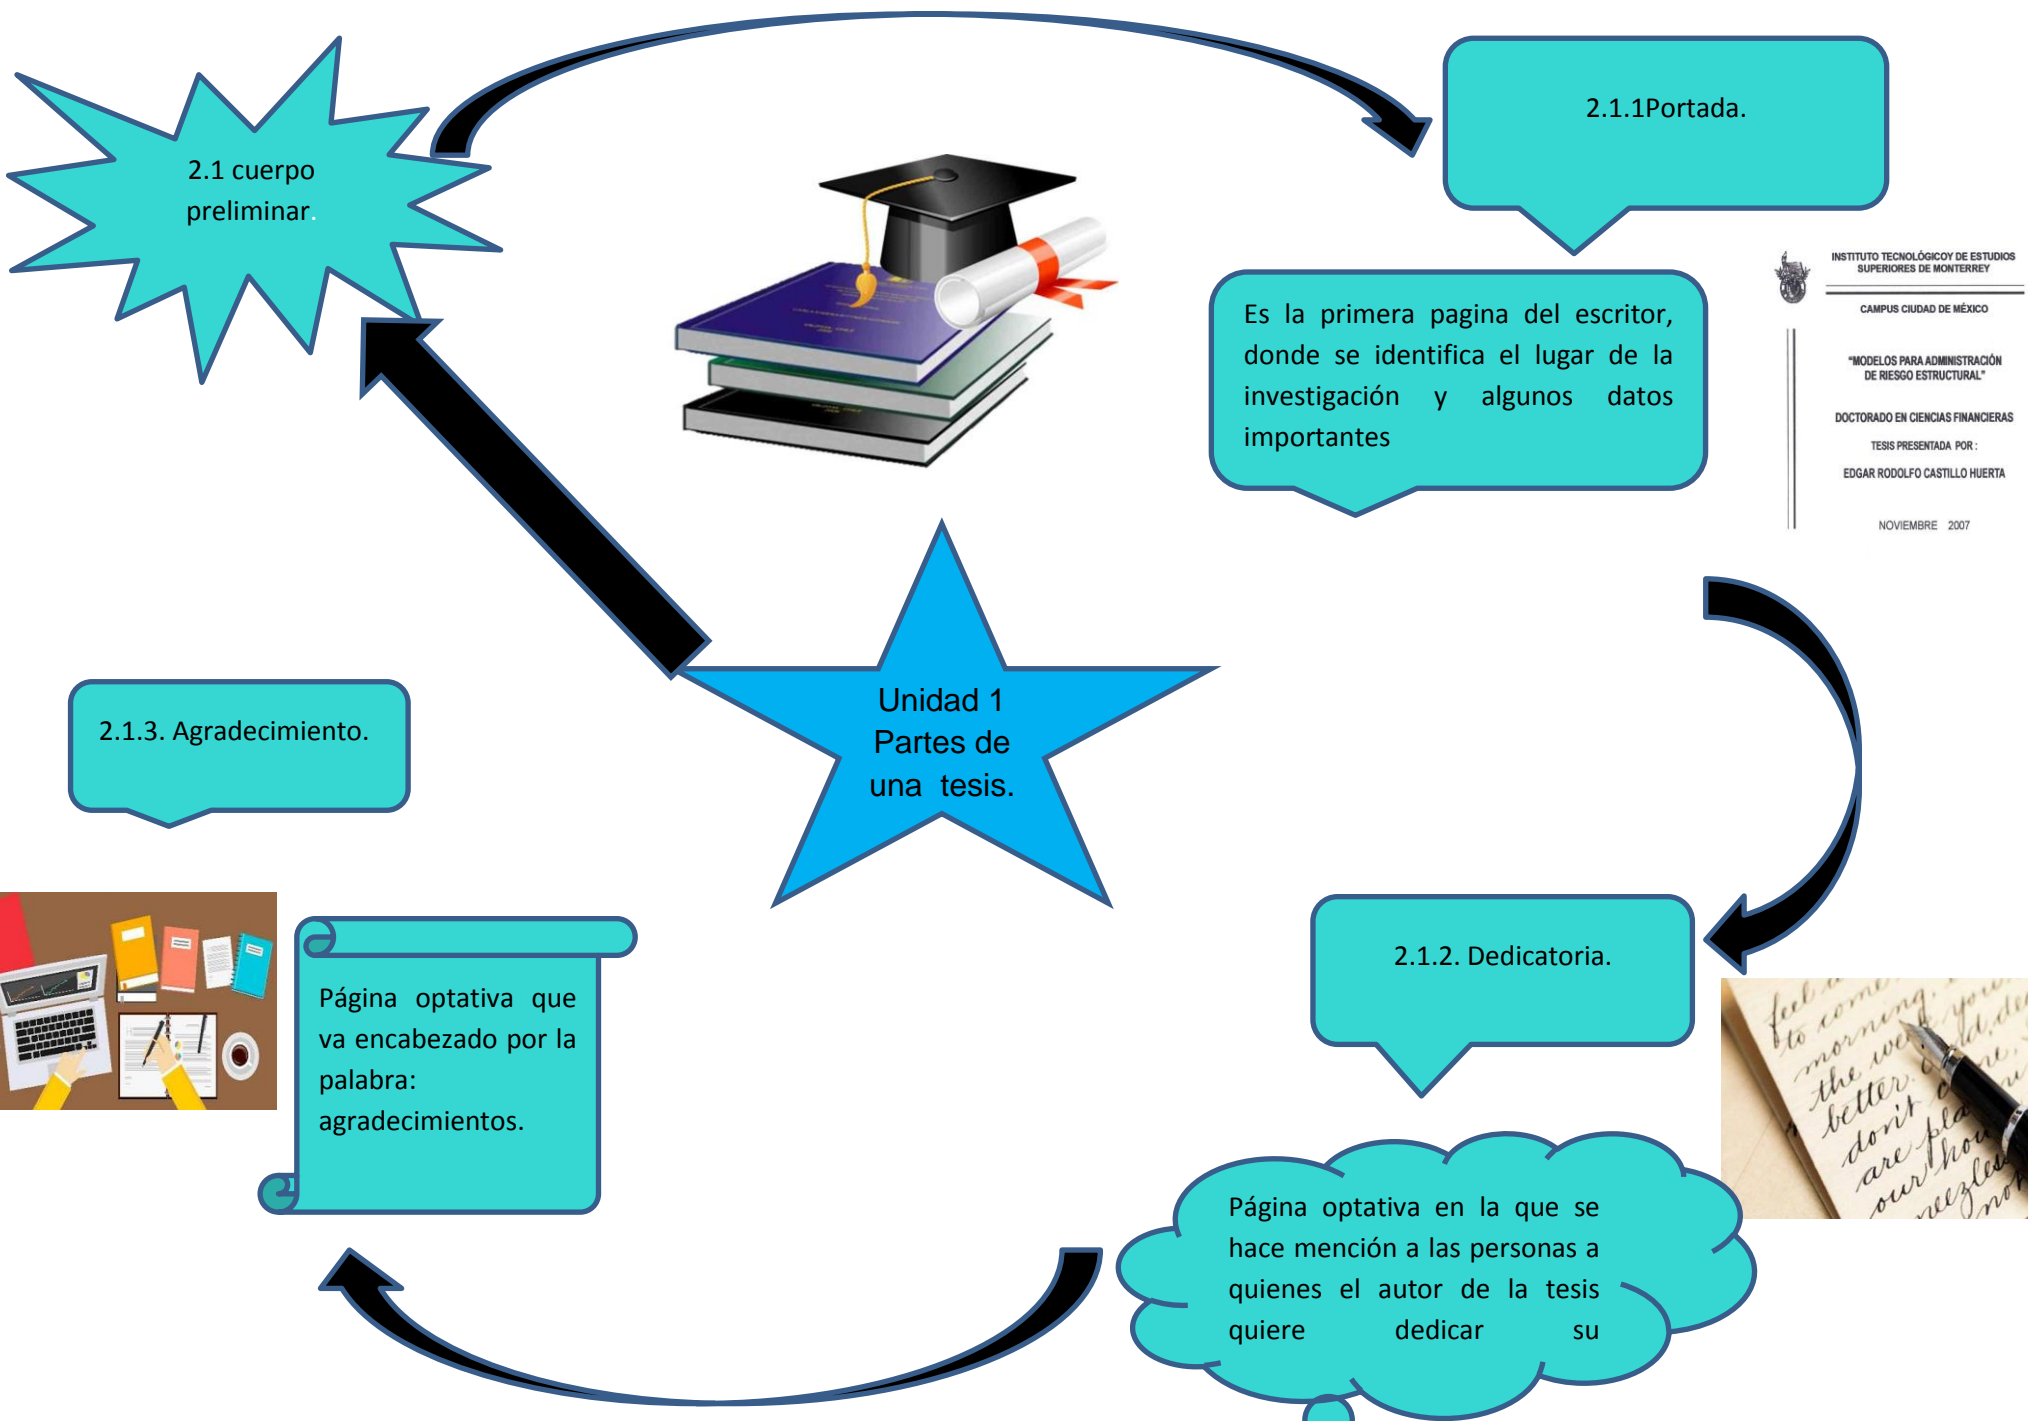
2.1 cuerpo preliminar.

2.1.1Portada.

Es la primera pagina del escritor, donde se identifica el lugar de la investigación y algunos datos importantes

INSTITUTO TECNOLÓGICOY DE ESTUDIOS SUPERIORES DE MONTERREY

CAMPUS CIUDAD DE MÉXICO

"MODELOS PARA ADMINISTRACIÓN DE RIESGO ESTRUCTURAL"

DOCTORADO EN CIENCIAS FINANCIERAS

TESIS PRESENTADA POR :

EDGAR RODOLFO CASTILLO HUERTA

NOVIEMBRE 2007

Unidad 1 Partes de una tesis.

2.1.3. Agradecimiento.

Página optativa que va encabezado por la palabra: agradecimientos.

2.1.2. Dedicatoria.

Página optativa en la que se hace mención a las personas a quienes el autor de la tesis quiere dedicar su